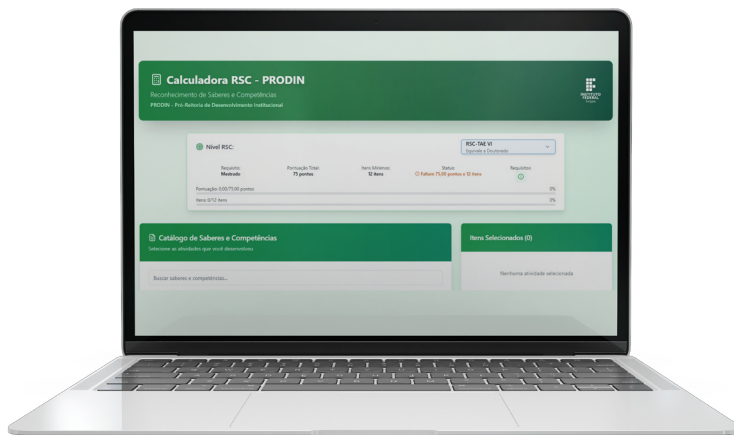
Calculadora RSC - PRODIN

Reconhecimento de Saberes e Competências

PRODIN - Pró-Reitoria de Desenvolvimento Institucional

INSTITUTO FEDERAL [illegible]

Nível RSC:

RSC-TAE VI
Especialização + Doutorado

Requisito: Mestrado

Pontuação Total: 75 pontos

Itens Mínimos: 12 itens

Status: Faltam 75,00 pontos e 12 itens

Requisitos:

Pontuação: 0,00/75,00 pontos

0%

Itens: 0/12 itens

0%

Catálogo de Saberes e Competências

Selecione as atividades que você desenvolveu

Buscar saberes e competências...

Itens Selecionados (0)

Nenhuma atividade selecionada